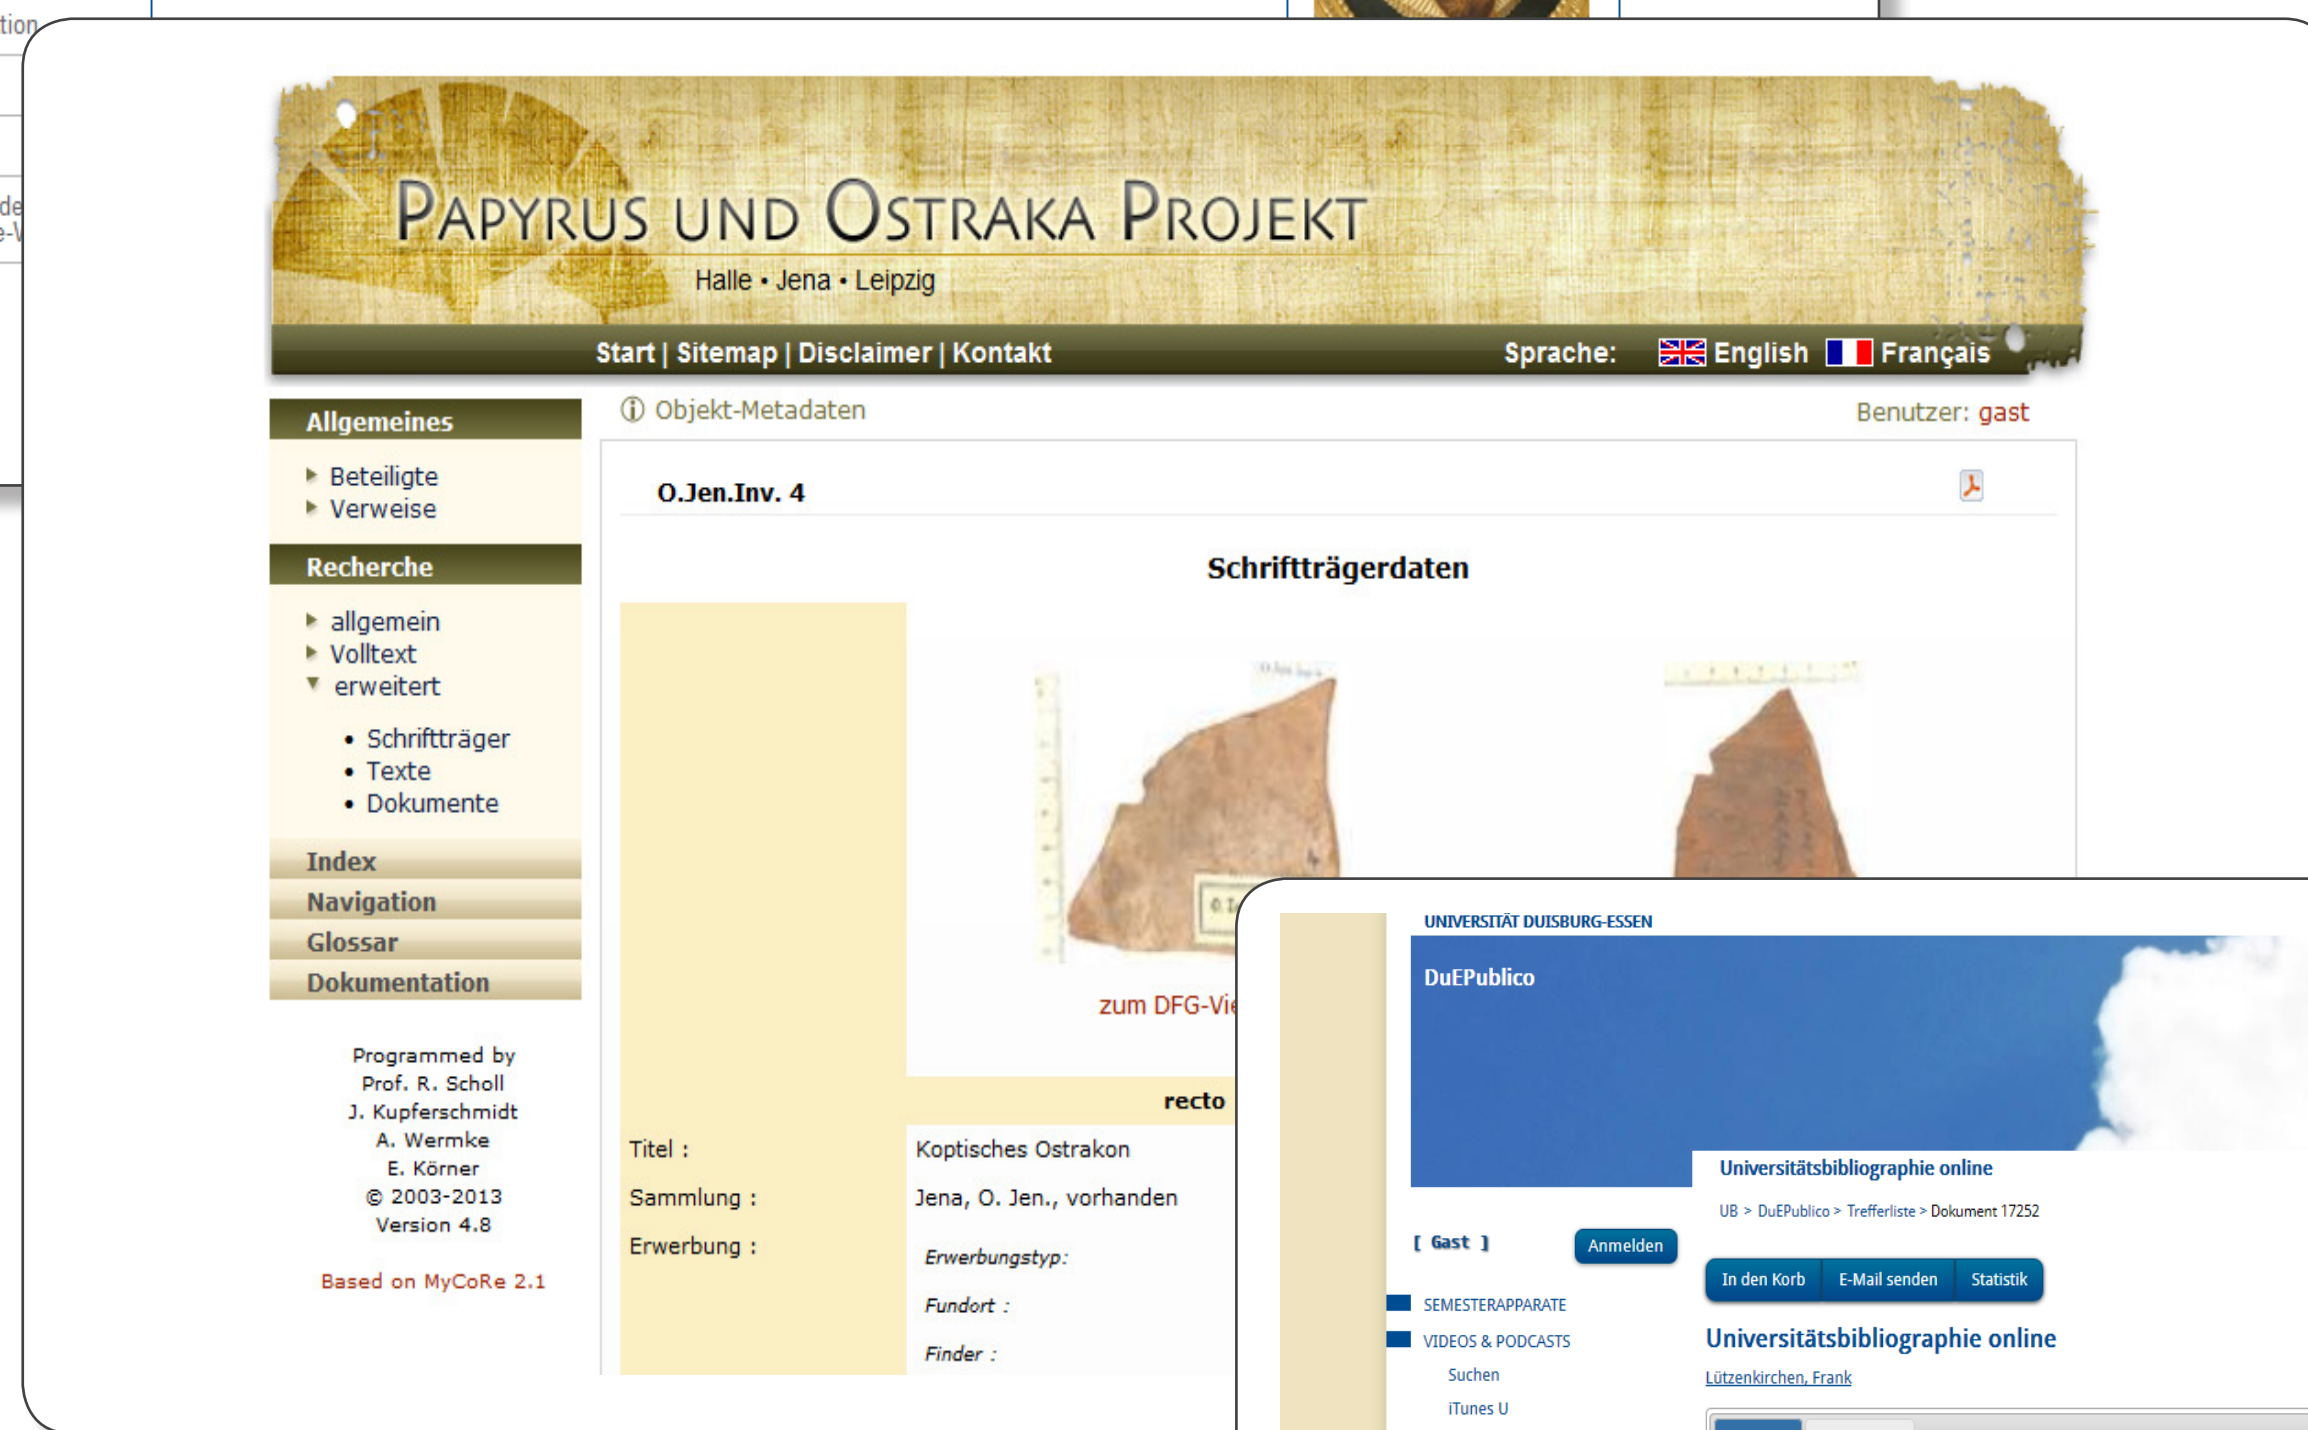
tion

de
e-V

PAPYRUS UND OSTRAKA PROJEKT
Halle • Jena • Leipzig

Start | Sitemap | Disclaimer | Kontakt
Sprache: English Français

Allgemeines
Beteiligte
Verweise

Recherche
allgemein
Volltext
erweitert
Schriftträger
Texte
Dokumente

Index
Navigation
Glossar
Dokumentation

Programmed by
Prof. R. Scholl
J. Kupferschmidt
A. Wermke
E. Körner
© 2003-2013
Version 4.8

Based on MyCoRe 2.1

Objekt-Metadaten
Benutzer: gast

O.Jen.Inv. 4

Schriftträgerdaten

zum DFG-Vi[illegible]

recto

Titel : Koptisches Ostrakon
Sammlung : Jena, O. Jen., vorhanden
Erwerbung :
Erwerbungstyp:
Fundort :
Finder :

UNIVERSITÄT DUISBURG-ESSEN
DuEPublico
Universitätsbibliographie online
UB > DuEPublico > Trefferliste > Dokument 17252
[ Gast ]
Anmelden
In den Korb
E-Mail senden
Statistik
SEMESTERAPPARATE
VIDEOS & PODCASTS
Suchen
iTunes U
Universitätsbibliographie online
Lützenkirchen, Frank